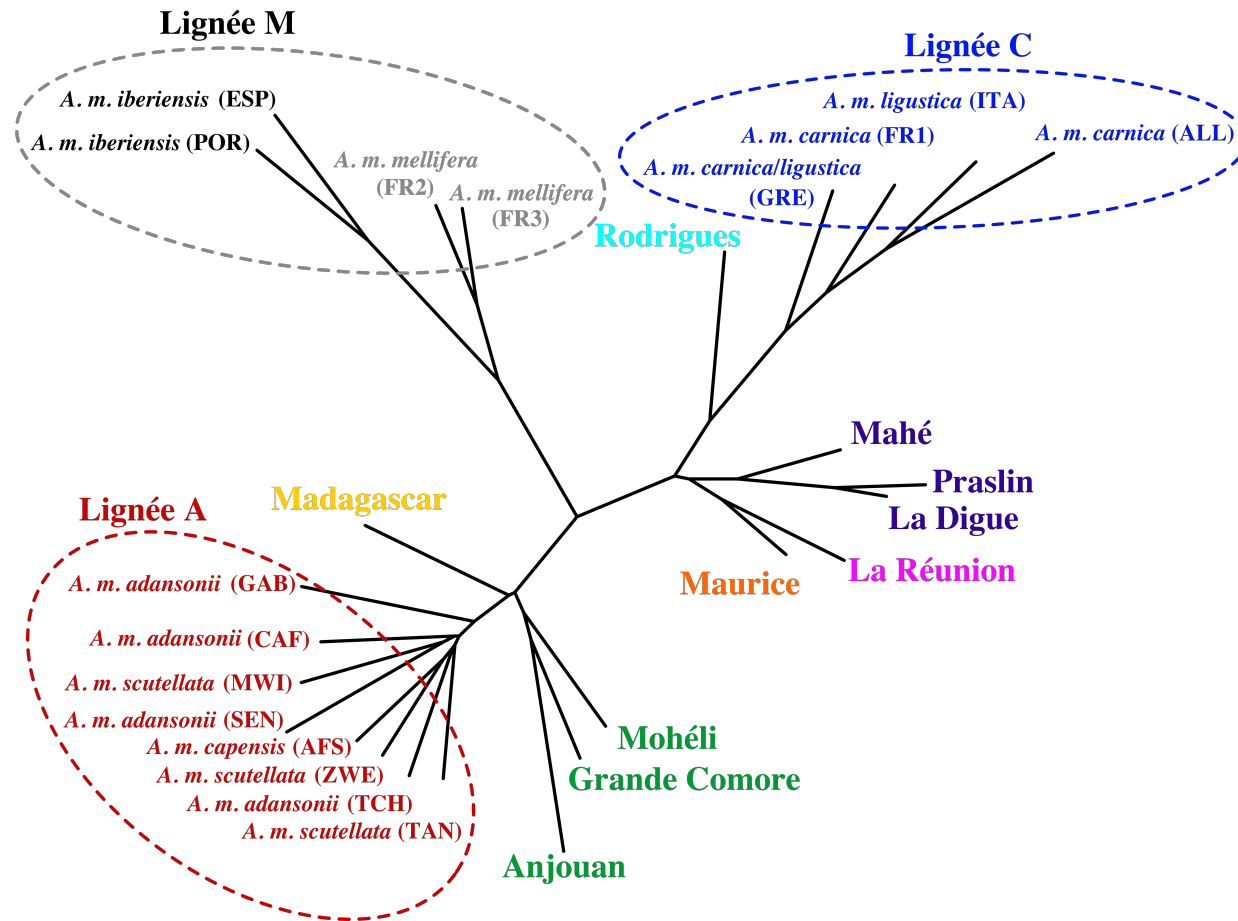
Lignée M

A. m. iberiensis (ESP)

A. m. iberiensis (POR)

A. m. mellifera (FR2)

A. m. mellifera (FR3)

Lignée C

A. m. ligustica (ITA)

A. m. carnica (FR1)

A. m. carnica (ALL)

A. m. carnica/ligustica (GRE)

Rodrigues

Mahé

Praslin

La Digue

La Réunion

Maurice

Madagascar

Lignée A

A. m. adansonii (GAB)

A. m. adansonii (CAF)

A. m. scutellata (MWI)

A. m. adansonii (SEN)

A. m. capensis (AFS)

A. m. scutellata (ZWE)

A. m. adansonii (TCH)

A. m. scutellata (TAN)

Mohéli

Grande Comore

Anjouan